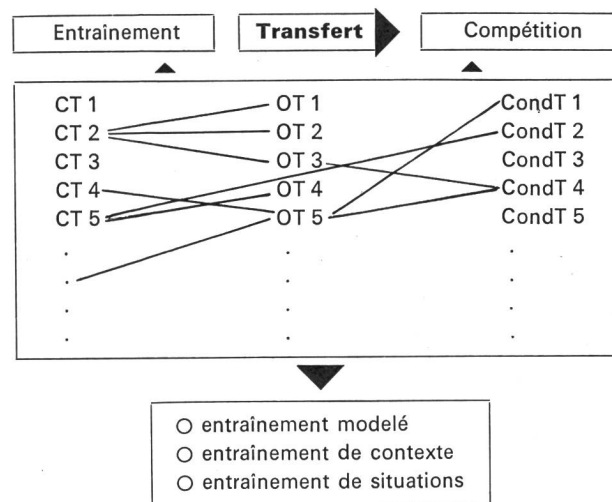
Entraînement

Transfert

Compétition

CT 1
CT 2
CT 3
CT 4
CT 5

OT 1
OT 2
OT 3
OT 4
OT 5

CondT 1
CondT 2
CondT 3
CondT 4
CondT 5

○ entraînement modelé
○ entraînement de contexte
○ entraînement de situations